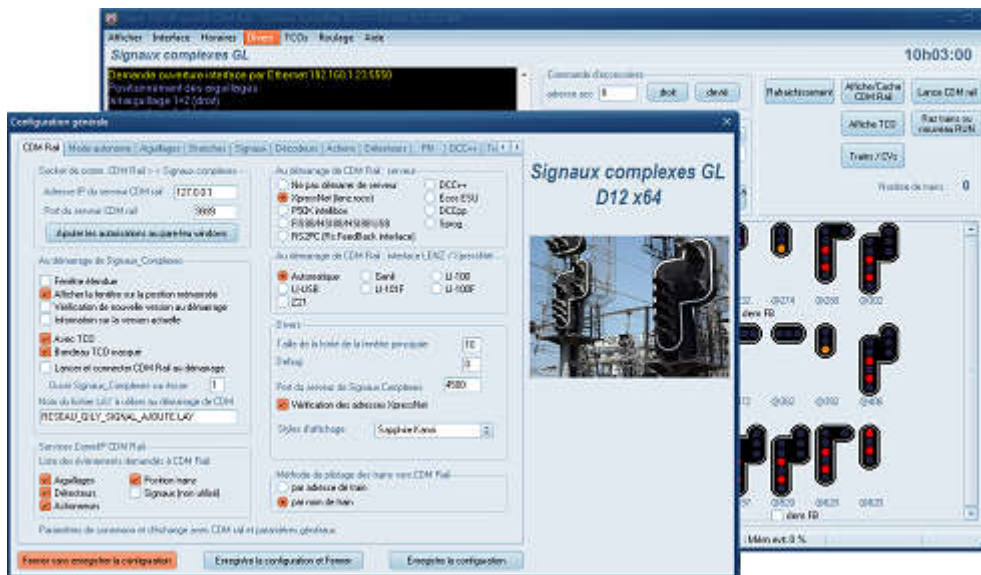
Afficher Interface Horaires Divers TCOs Routage Aide

Signaux complexes GL

10h03:00

Demande ouverture interface par Ethernet 192.168.1.23:5550
Positionnement des aiguillages
Initialisation 1+2 (droit)

Commande d'accessoires
adresse acc 8
droit
dévié

Rafraîchissement
Affiche/Cache CDM Rail
Lance CDM rail
Affiche TCO
Raz trains ou nouveau RUN
Trains / CVs

Nombre de trains : 0

Configuration générale

CDM Rail | Mode autonome | Aiguillages | Branches | Signaux | Décodeurs | Actions | Détecteurs | PN | DCC++ | Tr

Socket de comm. CDM Rail <-> Signaux complexes
Adresse IP du serveur CDM rail 127.0.0.1
Port du serveur CDM rail 9999
Ajouter les autorisations au pare-feu windows

Au démarrage de Signaux_Complexes
Fenêtre étendue
Afficher la fenêtre sur la position mémorisée
Vérification de nouvelle version au démarrage
Information sur la version actuelle
Avec TCO
Bandeau TCO masqué
Lancer et connecter CDM Rail au démarrage
Ouvrir Signaux_Complexes sur écran 1
Nom du fichier LAY à utiliser au démarrage de CDM
RESEAU_GILY_SIGNAL_AJOUTE.LAY

Services Com-IP CDM Rail
Liste des évènements demandés à CDM Rail
Aiguillages
Position trains
Détecteurs
Signaux (non utilisé)
Actionneurs

Paramètres de connexion et d'échange avec CDM rail et paramètres généraux

Au démarrage de CDM Rail : serveur
Ne pas démarrer de serveur
XpressNet (lenz,roco)
P50X intellibox
RS485/RS485/RS485
RS2PC (Rs FeedBack interface)
DCC++
Ecos ESU
DCCpp
Sprog

Au démarrage de CDM Rail : interface LENZ / XpressNet
Automatique
U-USB
LI21
Genli
LI-101F
LI-100
LI-100F

Divers
Taille de la fonte de la fenêtre principale 10
Debug 0
Port du serveur de Signaux Complexes 4500
Vérification des adresses XpressNet
Styles d'affichage Sapphire Kamri

Méthode de pilotage des trains avec CDM Rail
par adresse de train
par nom de train

Signaux complexes GL
D12 x64

@274
@288
@302
@362
@392
@406
@520
@523
@525
dans FB
dans FB

Mém evt 0 %

Fermer sans enregistrer la configuration
Enregistre la configuration et Fermer
Enregistre la configuration